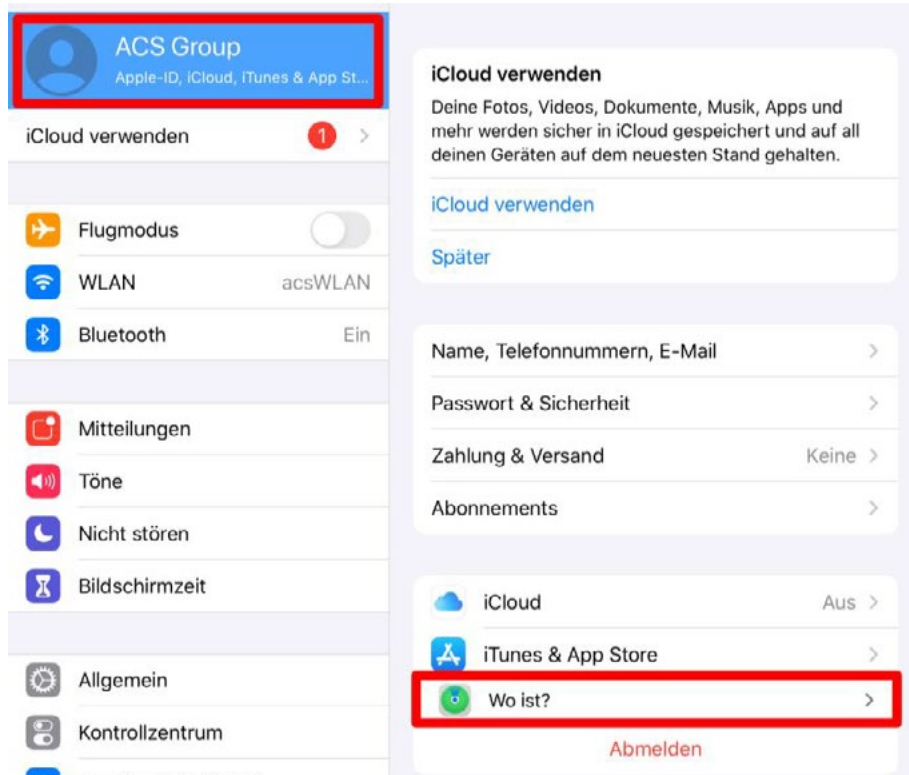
ACS Group
Apple-ID, iCloud, iTunes & App St...

iCloud verwenden 1

Flugmodus

WLAN acsWLAN

Bluetooth Ein

Mitteilungen

Töne

Nicht stören

Bildschirmzeit

Allgemein

Kontrollzentrum

iCloud verwenden

Deine Fotos, Videos, Dokumente, Musik, Apps und mehr werden sicher in iCloud gespeichert und auf all deinen Geräten auf dem neuesten Stand gehalten.

iCloud verwenden

Später

Name, Telefonnummern, E-Mail

Passwort & Sicherheit

Zahlung & Versand Keine

Abonnements

iCloud Aus

iTunes & App Store

Wo ist?

Abmelden